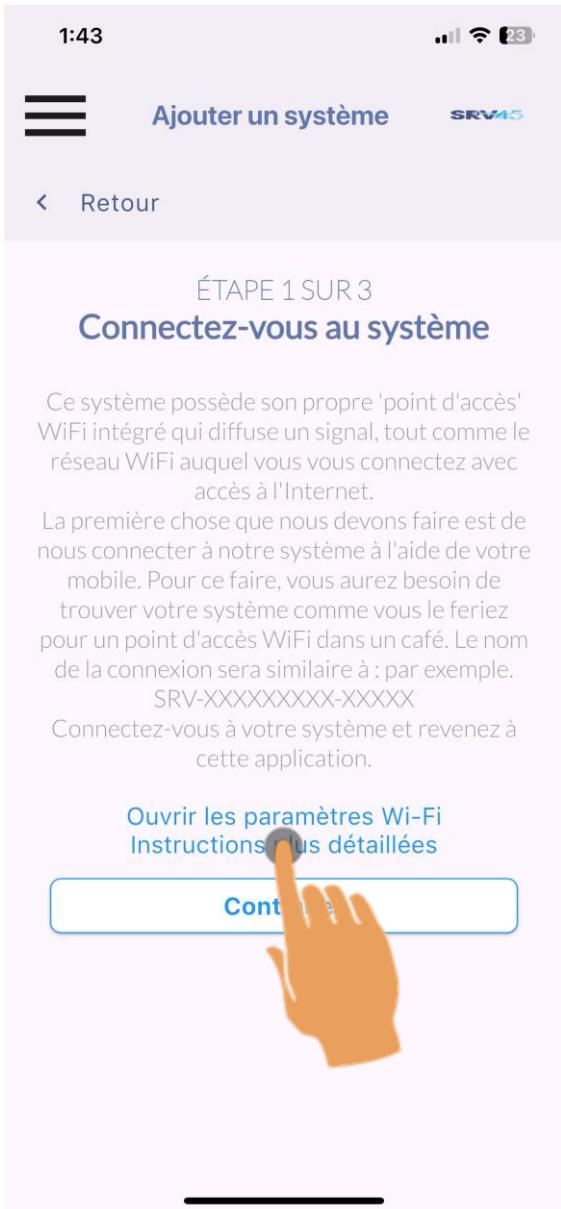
1:43

23

Ajouter un système

SRV45

< Retour

ÉTAPE 1 SUR 3

Connectez-vous au système

Ce système possède son propre 'point d'accès' WiFi intégré qui diffuse un signal, tout comme le réseau WiFi auquel vous vous connectez avec accès à l'Internet.
La première chose que nous devons faire est de nous connecter à notre système à l'aide de votre mobile. Pour ce faire, vous aurez besoin de trouver votre système comme vous le feriez pour un point d'accès WiFi dans un café. Le nom de la connexion sera similaire à : par exemple. SRV-XXXXXXXXX-XXXXX
Connectez-vous à votre système et revenez à cette application.

Ouvrir les paramètres Wi-Fi
Instructions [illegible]lus détaillées

Cont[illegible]e